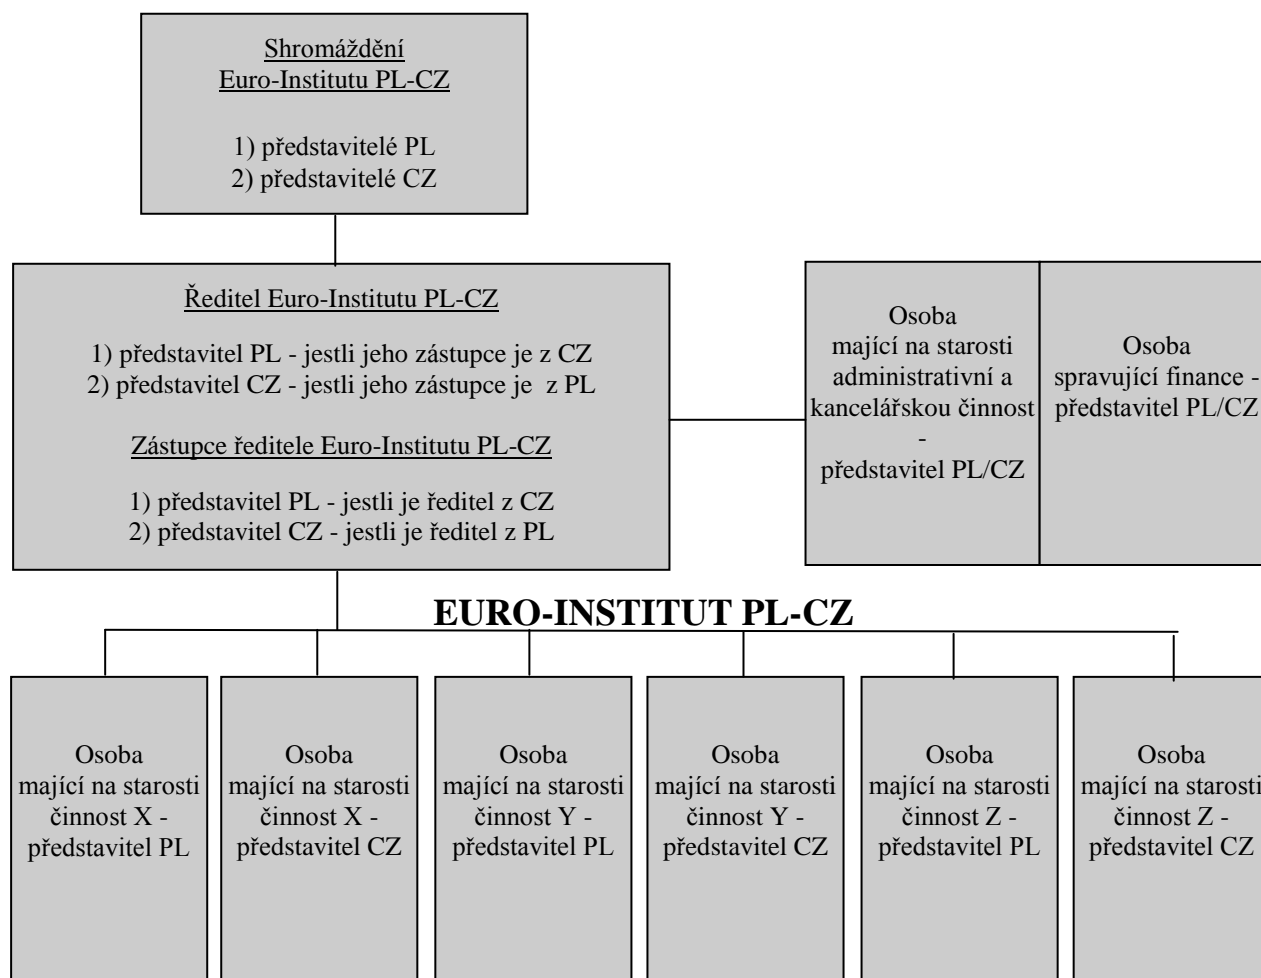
Shromáždění
Euro-Institutu PL-CZ

1) představitelé PL
2) představitelé CZ

Ředitel Euro-Institutu PL-CZ

1) představitel PL - jestli jeho zástupce je z CZ
2) představitel CZ - jestli jeho zástupce je z PL

Zástupce ředitele Euro-Institutu PL-CZ

1) představitel PL - jestli je ředitel z CZ
2) představitel CZ - jestli je ředitel z PL

Osoba mající na starosti administrativní a kancelářskou činnost - představitel PL/CZ

Osoba spravující finance - představitel PL/CZ

EURO-INSTITUT PL-CZ

Osoba mající na starosti činnost X - představitel PL

Osoba mající na starosti činnost X - představitel CZ

Osoba mající na starosti činnost Y - představitel PL

Osoba mající na starosti činnost Y - představitel CZ

Osoba mající na starosti činnost Z - představitel PL

Osoba mající na starosti činnost Z - představitel CZ